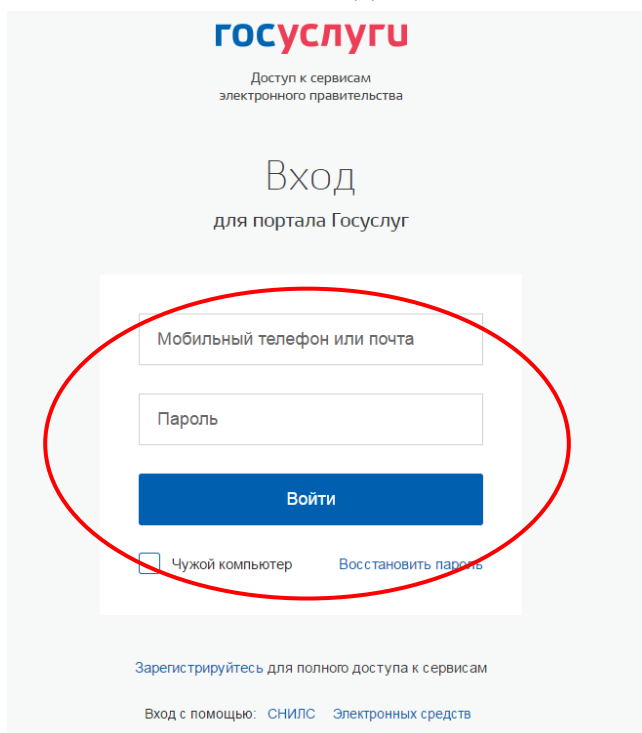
госуслуги

Доступ к сервисам электронного правительства

Вход

для портала Госуслуг

Мобильный телефон или почта

Пароль

Войти

Чужой компьютер

Восстановить пароль

Зарегистрируйтесь для полного доступа к сервисам

Вход с помощью: СНИЛС Электронных средств